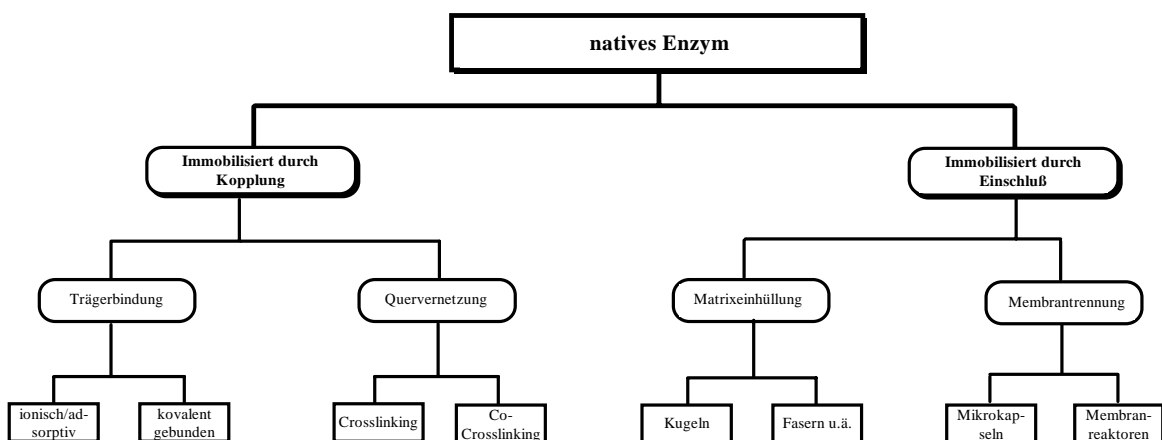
natives Enzym

Immobilisiert durch Kopplung

Immobilisiert durch Einschluß

Trägerbindung

Quervernetzung

Matrixeinhüllung

Membrantrennung

ionisch/adsorptiv

kovalent gebunden

Crosslinking

Co-Crosslinking

Kugeln

Fasern u.ä.

Mikrokapseln

Membranreaktoren